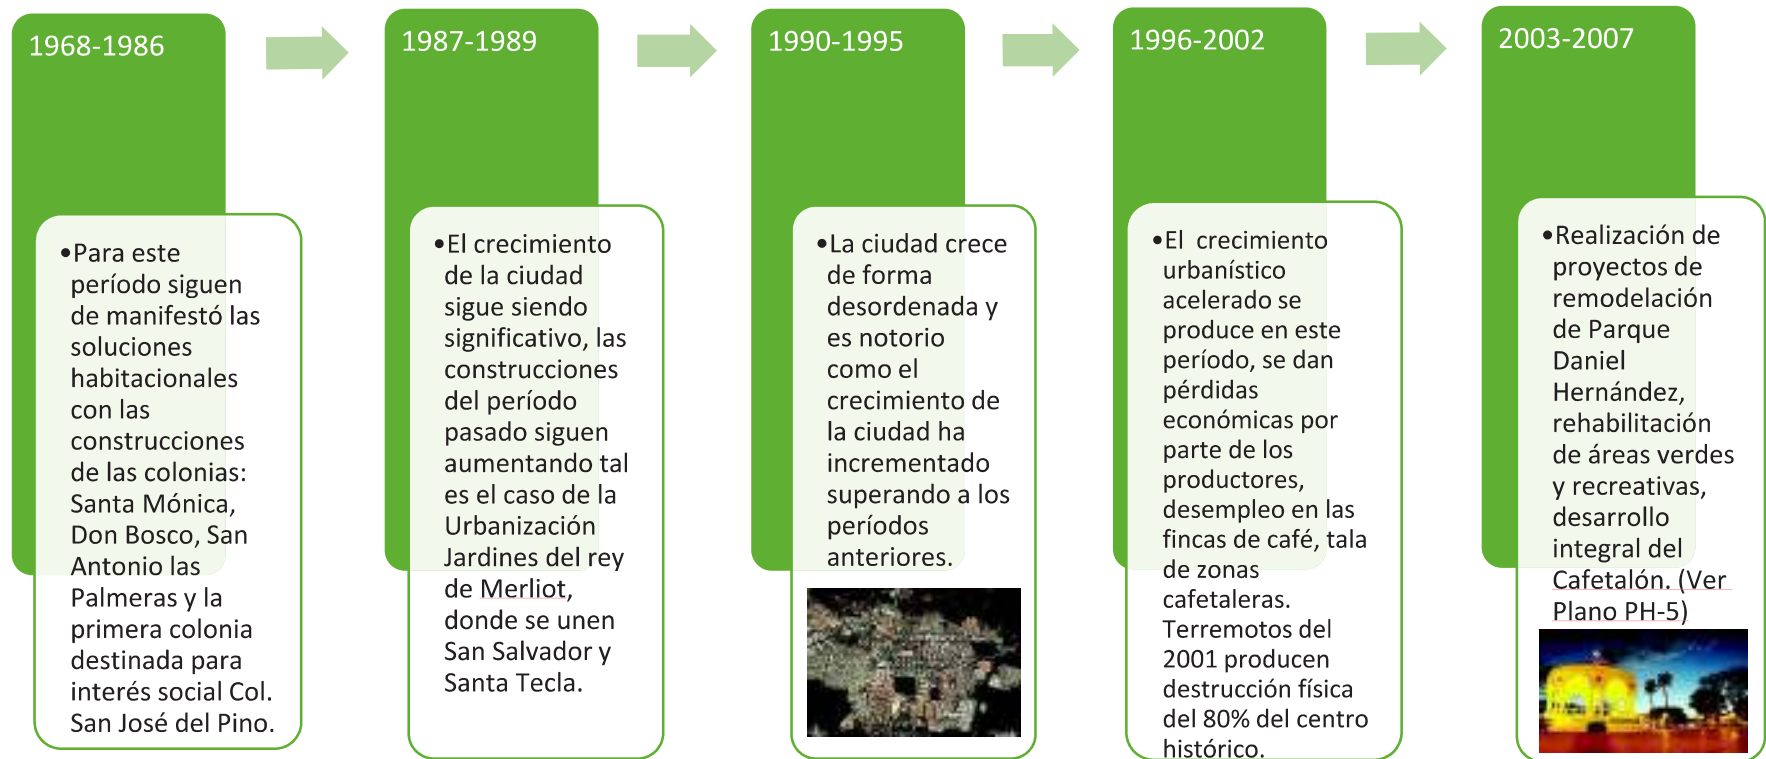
1968-1986

•Para este período siguen de manifestó las soluciones habitacionales con las construcciones de las colonias: Santa Mónica, Don Bosco, San Antonio las Palmeras y la primera colonia destinada para interés social Col. San José del Pino.

1987-1989

•El crecimiento de la ciudad sigue siendo significativo, las construcciones del período pasado siguen aumentando tal es el caso de la Urbanización Jardines del rey de Merliot, donde se unen San Salvador y Santa Tecla.

1990-1995

•La ciudad crece de forma desordenada y es notorio como el crecimiento de la ciudad ha incrementado superando a los períodos anteriores.

1996-2002

•El crecimiento urbanístico acelerado se produce en este período, se dan pérdidas económicas por parte de los productores, desempleo en las fincas de café, tala de zonas cafetaleras. Terremotos del 2001 producen destrucción física del 80% del centro histórico.

2003-2007

•Realización de proyectos de remodelación de Parque Daniel Hernández, rehabilitación de áreas verdes y recreativas, desarrollo integral del Cafetalón. (Ver Plano PH-5)